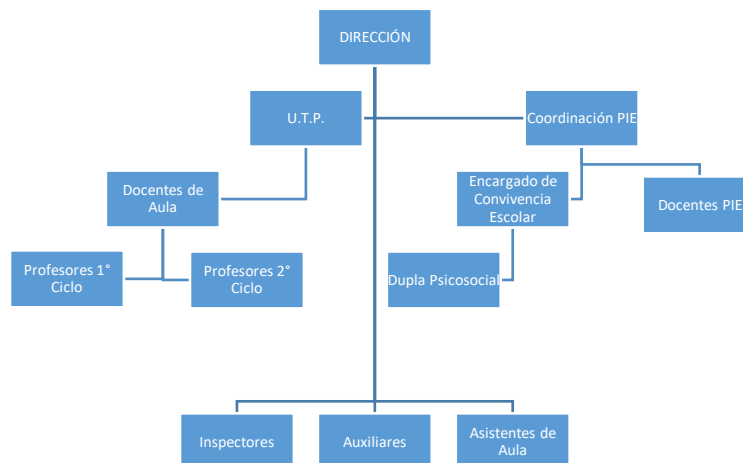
DIRECCIÓN

U.T.P.

Coordinación PIE

Docentes de Aula

Encargado de Convivencia Escolar

Docentes PIE

Profesores 1° Ciclo

Profesores 2° Ciclo

Dupla Psicosocial

Inspectores

Auxiliares

Asistentes de Aula